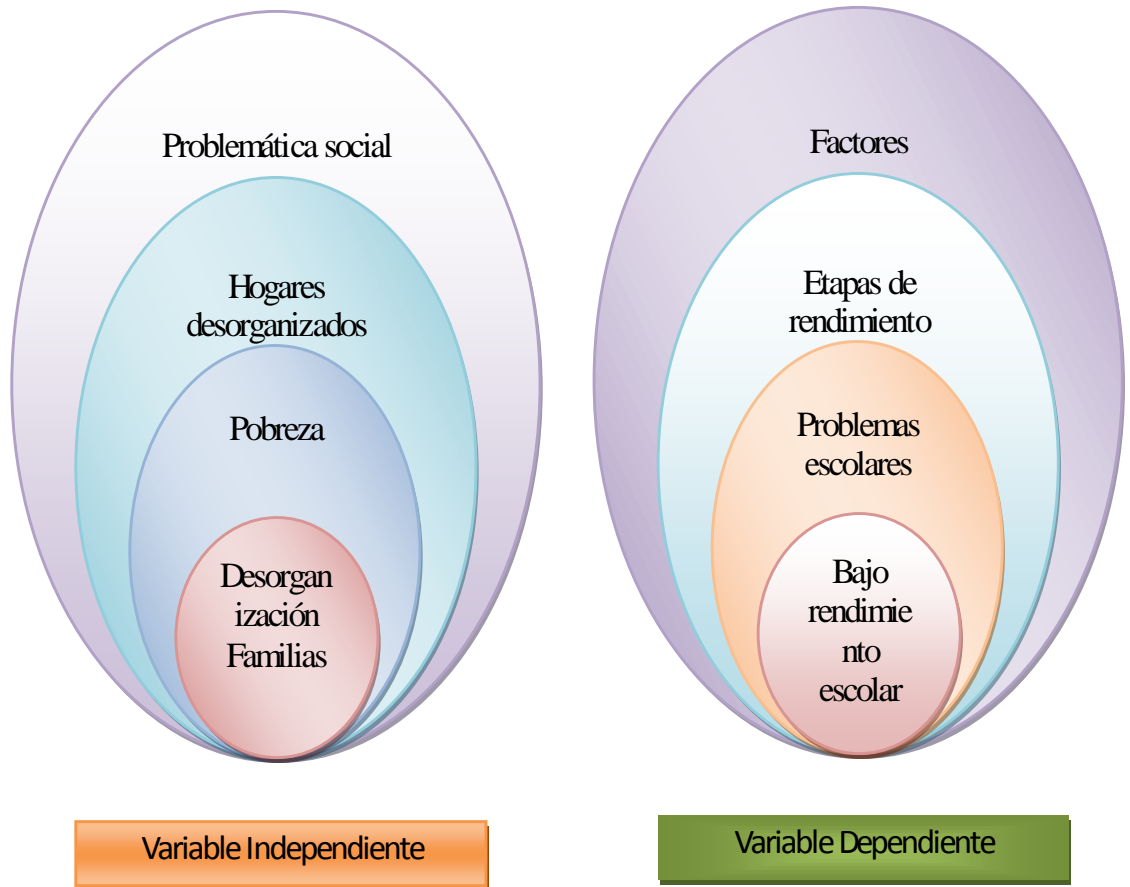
Problemática social

Hogares desorganizados

Pobreza

Desorganización Familias

Variable Independiente

Factores

Etapas de rendimiento

Problemas escolares

Bajo rendimiento escolar

Variable Dependiente